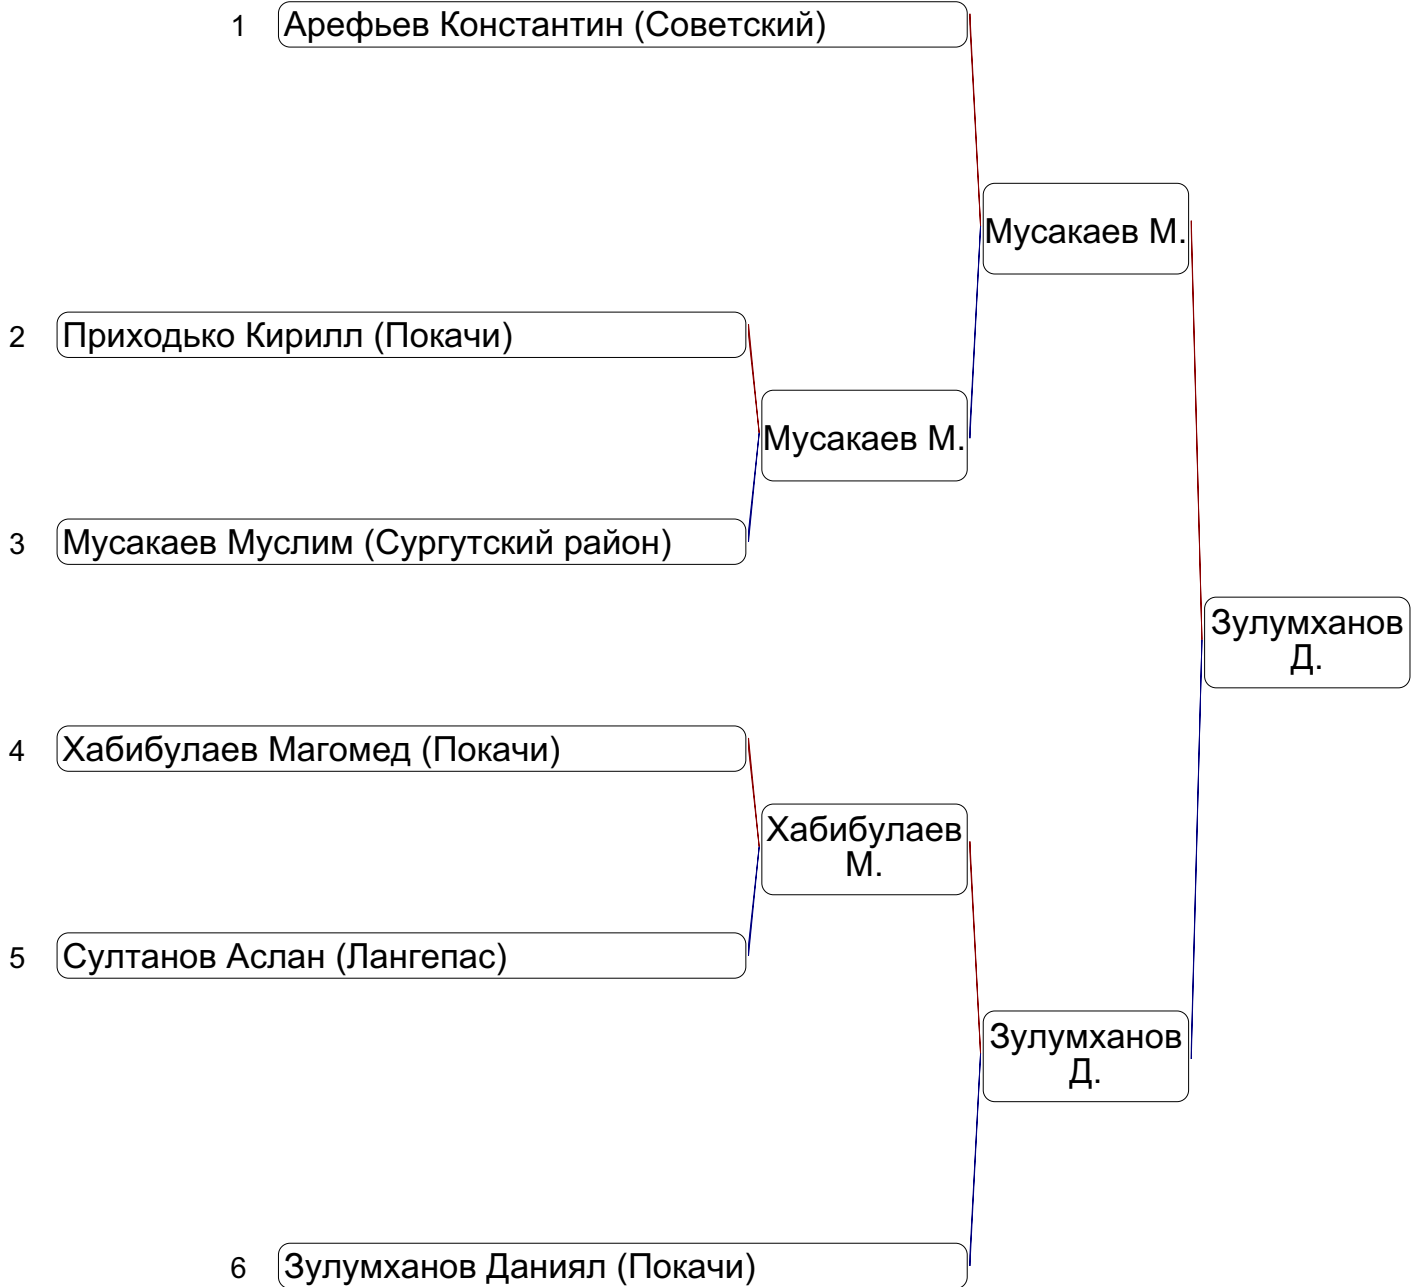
1 Арефьев Константин (Советский)

Мусакаев М.

2 Приходько Кирилл (Покачи)

Мусакаев М.

3 Мусакаев Муслим (Сургутский район)

Зулумханов Д.

4 Хабибулаев Магомед (Покачи)

Хабибулаев М.

5 Султанов Аслан (Лангепас)

Зулумханов Д.

6 Зулумханов Даниял (Покачи)